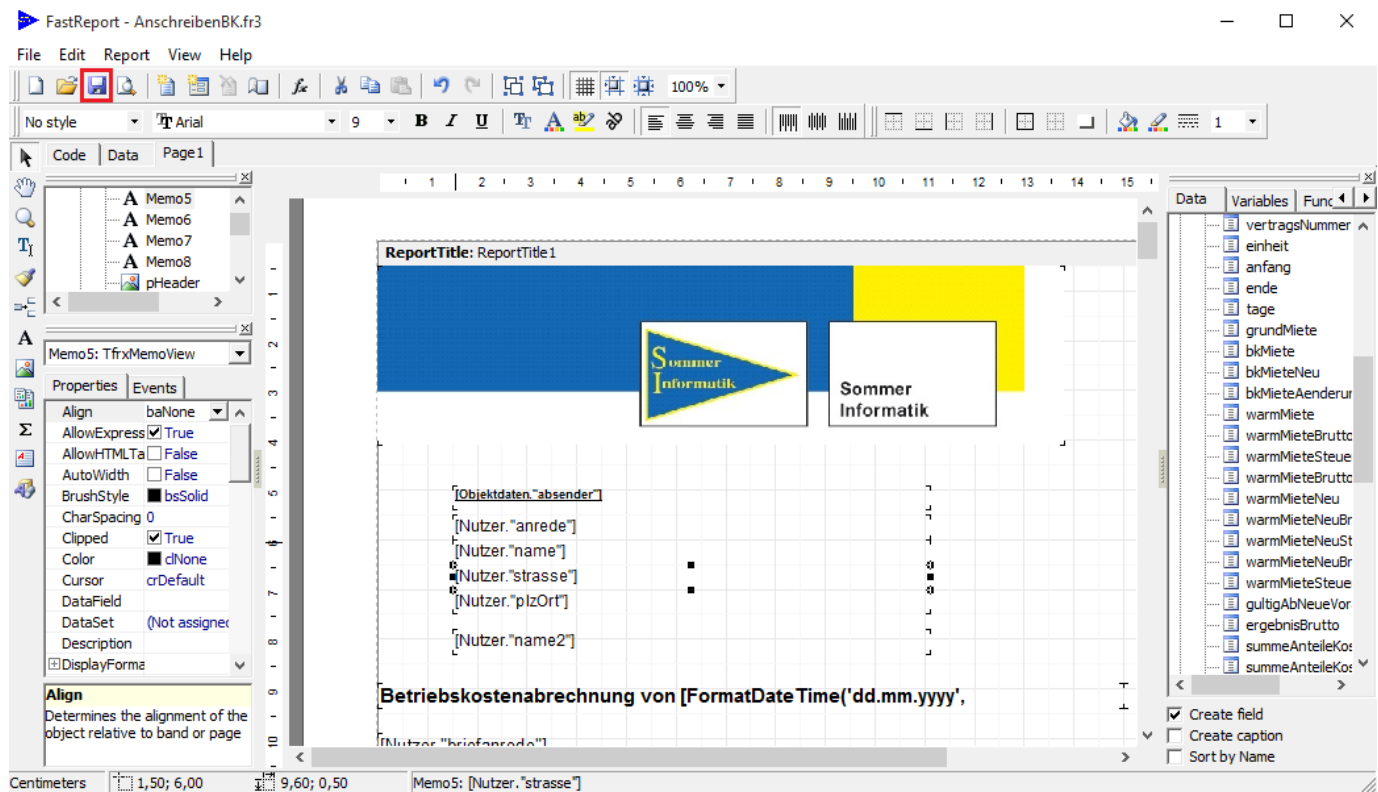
FastReport - AnschreibenBK.fr3

File Edit Report View Help

100%

No style
Arial
9
B I U
1

Code Data Page1

Memo5
Memo6
Memo7
Memo8
pHeader

Memo5: TfrxMemoView

Properties Events

| Align | baNone |
|---|---|
| AllowExpress | True |
| AllowHTMLTa | False |
| AutoWidth | False |
| BrushStyle | bsSolid |
| CharSpacing | 0 |
| Clipped | True |
| Color | clNone |
| Cursor | crDefault |
| DataField | |
| DataSet | (Not assigned |
| Description | |
| DisplayForma | |

Align
Determines the alignment of the object relative to band or page

1 2 3 4 5 6 7 8 9 10 11 12 13 14 15

ReportTitle: ReportTitle1

Sommer Informatik

Sommer Informatik

[Objektdaten."absender"]

[Nutzer."anrede"]
[Nutzer."name"]
[Nutzer."strasse"]
[Nutzer."plzOrt"]

[Nutzer."name2"]

Betriebskostenabrechnung von [FormatDateTime('dd.mm.yyyy',

[Nutzer."briefanrede"]

Data Variables Func

vertragsNummer
einheit
anfang
ende
tage
grundMiete
bkMiete
bkMieteNeu
bkMieteAenderun
warmMiete
warmMieteBrutto
warmMieteSteue
warmMieteBrutto
warmMieteNeu
warmMieteNeuBr
warmMieteNeuSt
warmMieteNeuBr
warmMieteSteue
gultigAbNeueVor
ergebnisBrutto
summeAnteileKos
summeAnteileKos

Create field
Create caption
Sort by Name

Centimeters 1,50; 6,00 9,60; 0,50 Memo5: [Nutzer."strasse"]